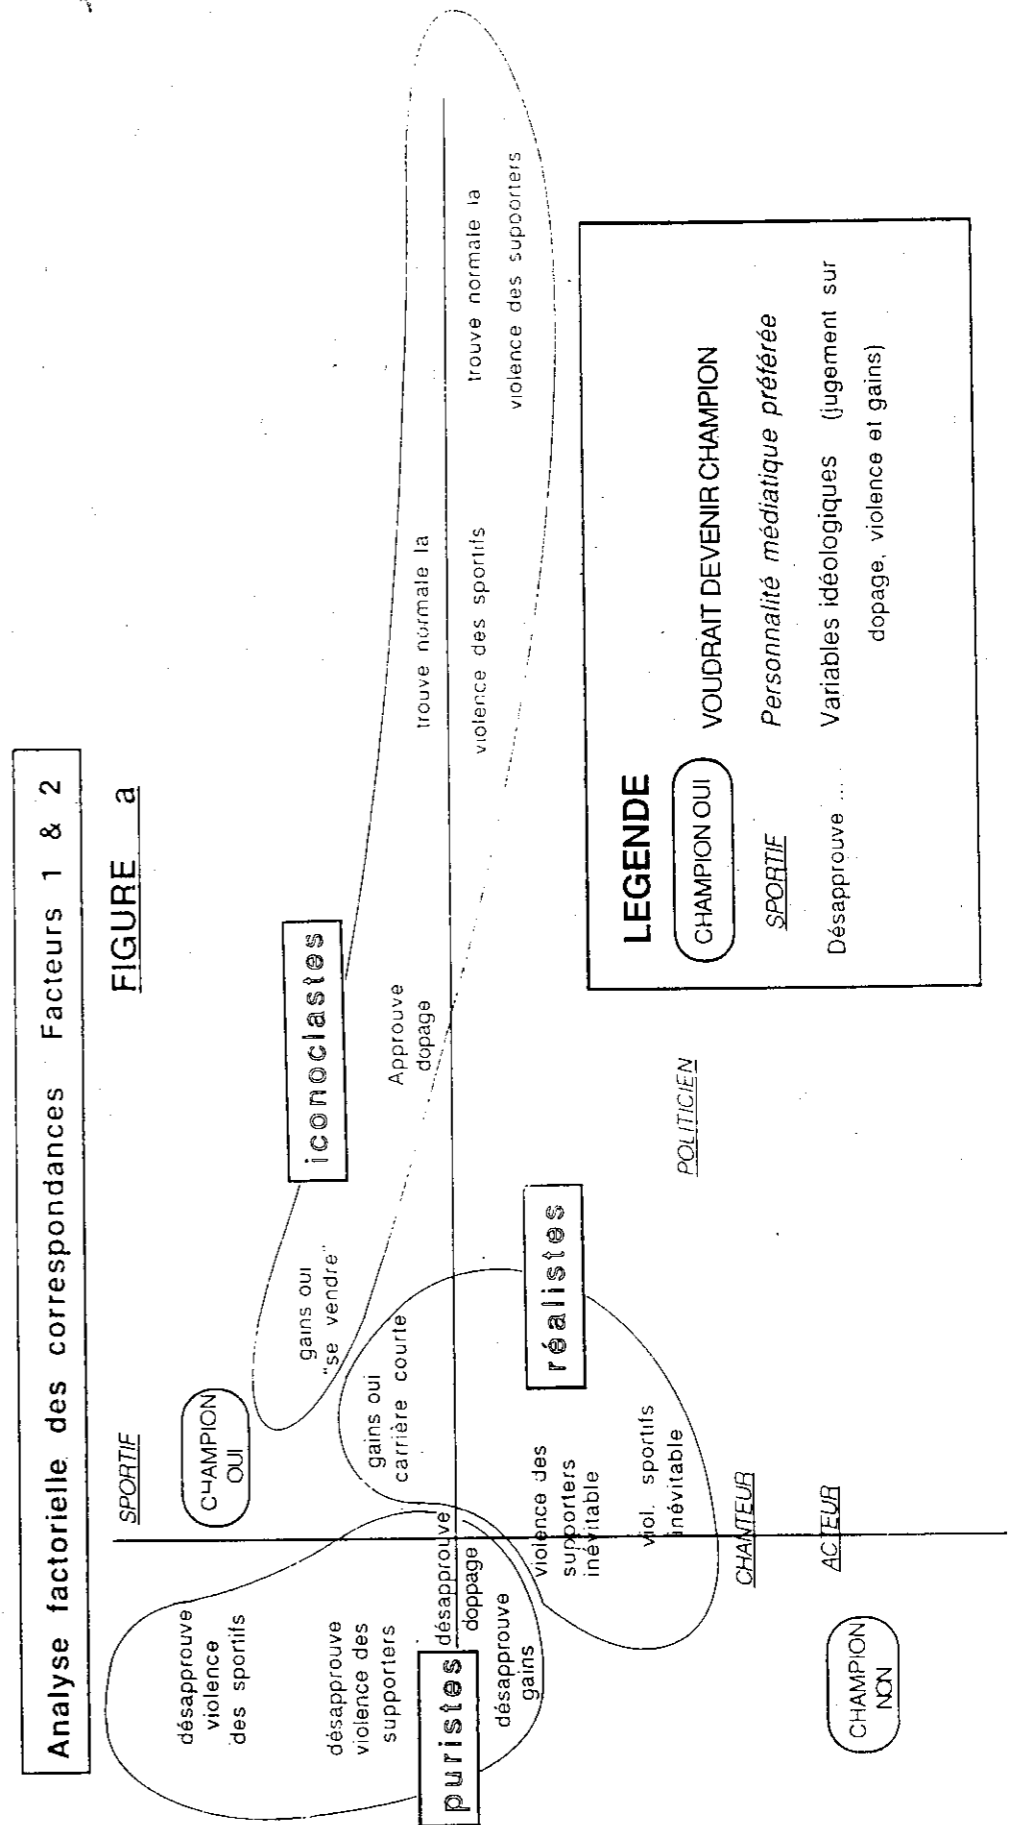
Analyse factorielle des correspondances Facteurs 1 & 2

FIGURE a

désapprouve violence des sportifs

désapprouve violence des supporters

puristes

désapprouve doppage

désapprouve gains

CHAMPION OUI

SPORTIF

violence des supporters inévitable

viol. sportifs inévitable

gains oui carrière courte

gains oui "se vendre"

réalistes

iconoclastes

Approuve dopage

trouve normale la violence des sportifs

trouve normale la violence des supporters

CHANTEUR

ACTEUR

CHAMPION NON

POLITICIEN

LEGENDE

CHAMPION OUI VOUDRAIT DEVENIR CHAMPION

SPORTIF Personnalité médiatique préférée

Désapprouve ... Variables idéologiques (jugement sur dopage, violence et gains)